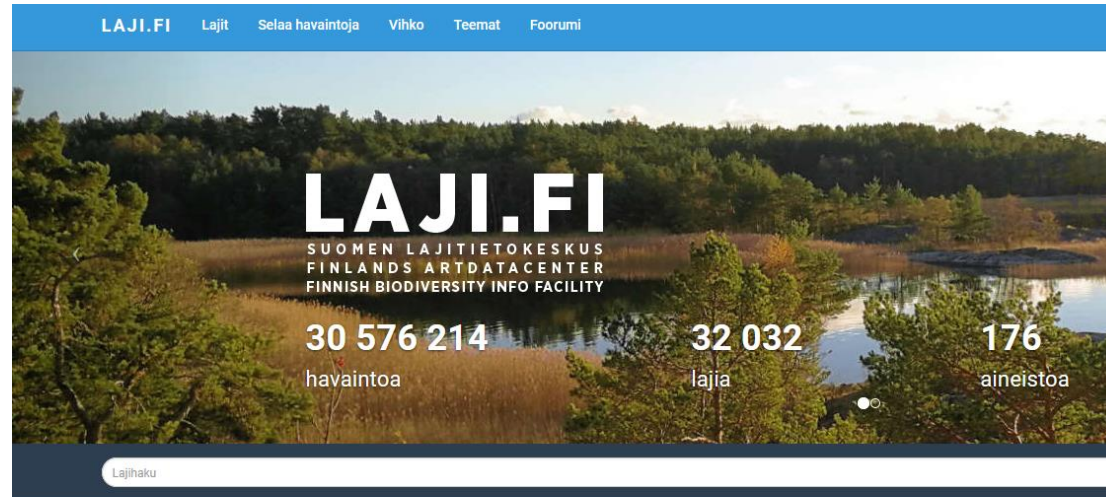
LAJI.FI Lajit Selaa havaintoja Vihko Teemat Foorumi

LAJI.FI
SUOMEN LAJITIETOKESKUS
FINLANDS ARTDATACENTER
FINNISH BIODIVERSITY INFO FACILITY

30 576 214
havaintoa

32 032
lajia

176
aineistoa

Lajihaku